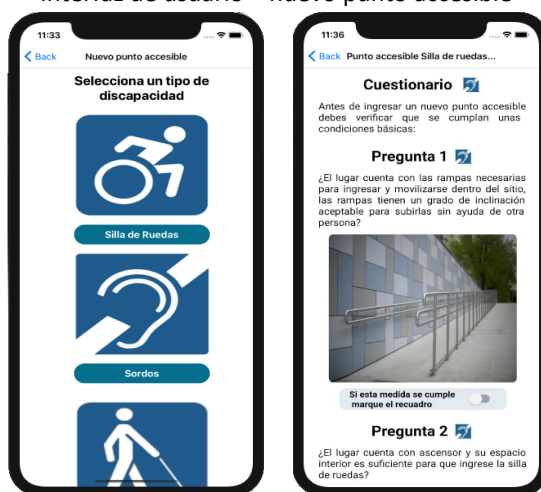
Interfaz de usuario – nuevo punto accesible

11:33
< Back Nuevo punto accesible
Selecciona un tipo de discapacidad
Silla de Ruedas
Sordos

11:36
< Back Punto accesible Silla de ruedas...
Cuestionario
Antes de ingresar un nuevo punto accesible debes verificar que se cumplan unas condiciones básicas:
Pregunta 1
¿El lugar cuenta con las rampas necesarias para ingresar y movilizarse dentro del sitio, las rampas tienen un grado de inclinación aceptable para subirlas sin ayuda de otra persona?
Si esta medida se cumple marque el recuadro
Pregunta 2
¿El lugar cuenta con ascensor y su espacio interior es suficiente para que ingrese la silla de ruedas?